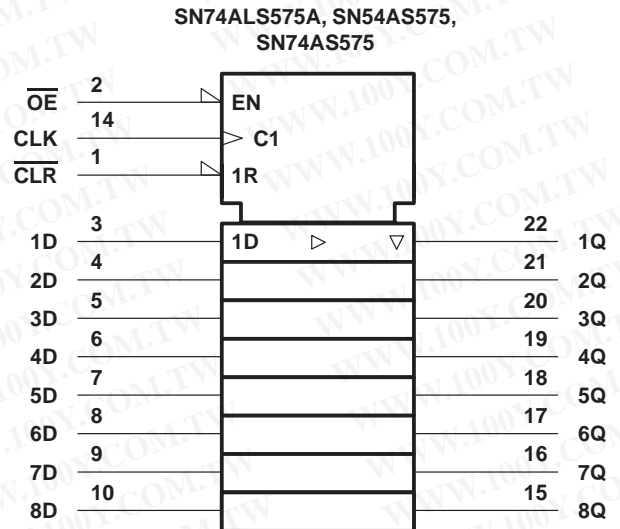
SN74ALS575A, SN54AS575, SN74AS575

$\overline{OE}$ 2
CLK 14
$\overline{CLR}$ 1

EN
C1
1R

1D 3
2D 4
3D 5
4D 6
5D 7
6D 8
7D 9
8D 10

1D ▷ ▽

22 1Q
21 2Q
20 3Q
19 4Q
18 5Q
17 6Q
16 7Q
15 8Q

WWW.100Y.COM.TW